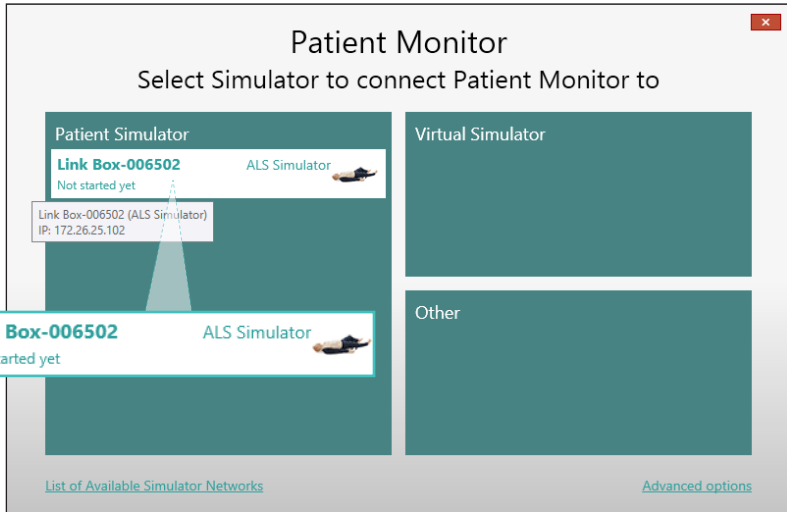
Patient Monitor

Select Simulator to connect Patient Monitor to

Patient Simulator

Link Box-006502

ALS Simulator

Not started yet

Link Box-006502 (ALS Simulator)
IP: 172.26.25.102

Box-006502

ALS Simulator

arted yet

Virtual Simulator

Other

List of Available Simulator Networks

Advanced options